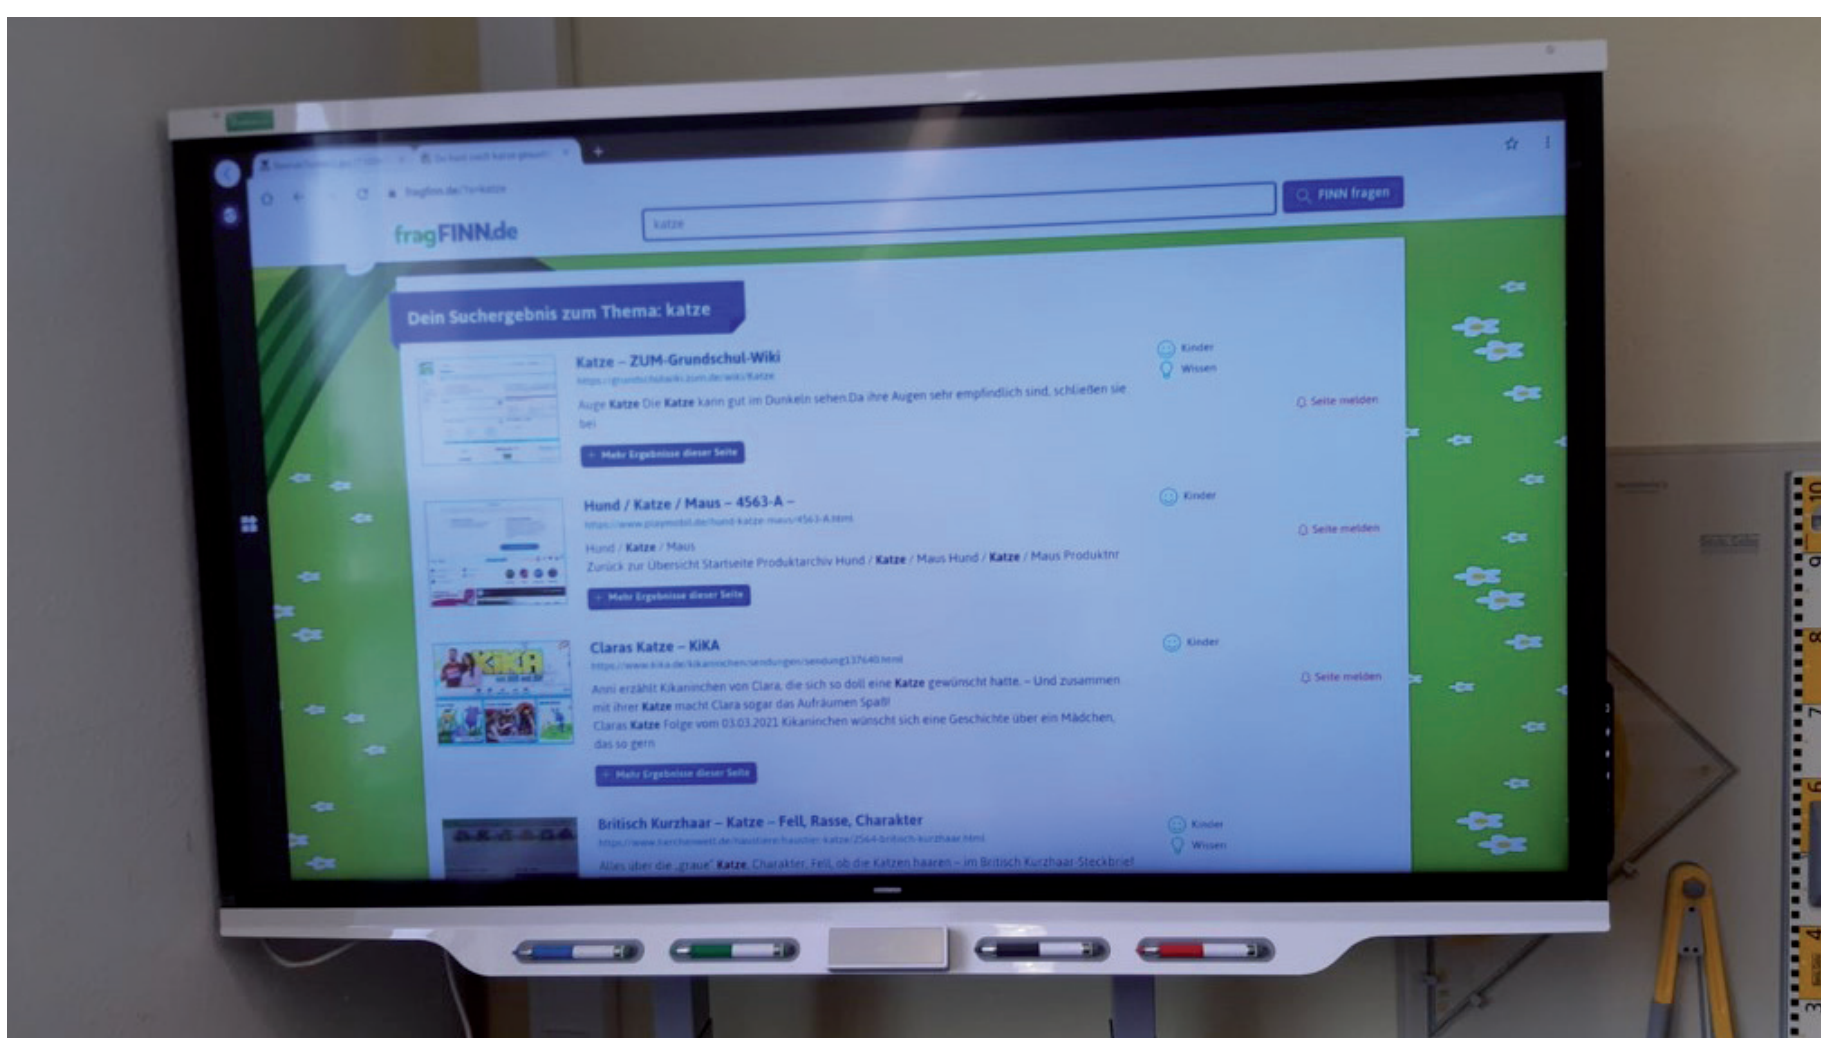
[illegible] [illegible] +

fragfinn.de/?s=katze

fragFINN.de

katze

FINN fragen

Dein Suchergebnis zum Thema: katze

Katze – ZUM-Grundschul-Wiki
https://grundschulwiki.zum.de/wiki/Katze
Auge Katze Die Katze kann gut im Dunkeln sehen.Da ihre Augen sehr empfindlich sind, schließen sie bei
+ Mehr Ergebnisse dieser Seite
Kinder
Wissen
Seite melden

Hund / Katze / Maus – 4563-A –
https://www.playmobil.de/hund-katze-maus/4563-A.html
Hund / Katze / Maus
Zurück zur Übersicht Startseite Produktarchiv Hund / Katze / Maus Hund / Katze / Maus Produktnr
+ Mehr Ergebnisse dieser Seite
Kinder
Seite melden

Claras Katze – KiKA
https://www.kika.de/kikaninchen/sendungen/sendung137640.html
Anni erzählt Kikaninchen von Clara, die sich so doll eine Katze gewünscht hatte. - Und zusammen mit ihrer Katze macht Clara sogar das Aufräumen Spaß!
Claras Katze Folge vom 03.03.2021 Kikaninchen wünscht sich eine Geschichte über ein Mädchen, das so gern
+ Mehr Ergebnisse dieser Seite
Kinder
Seite melden

Britisch Kurzhaar – Katze – Fell, Rasse, Charakter
https://www.tierchenwelt.de/haustiere/haustier-katze/2564-britisch-kurzhaar.html
Alles über die „graue" Katze. Charakter, Fell, ob die Katzen haaren – im Britisch Kurzhaar-Steckbrief
Kinder
Wissen

10 9 8 7 6 5 4 3